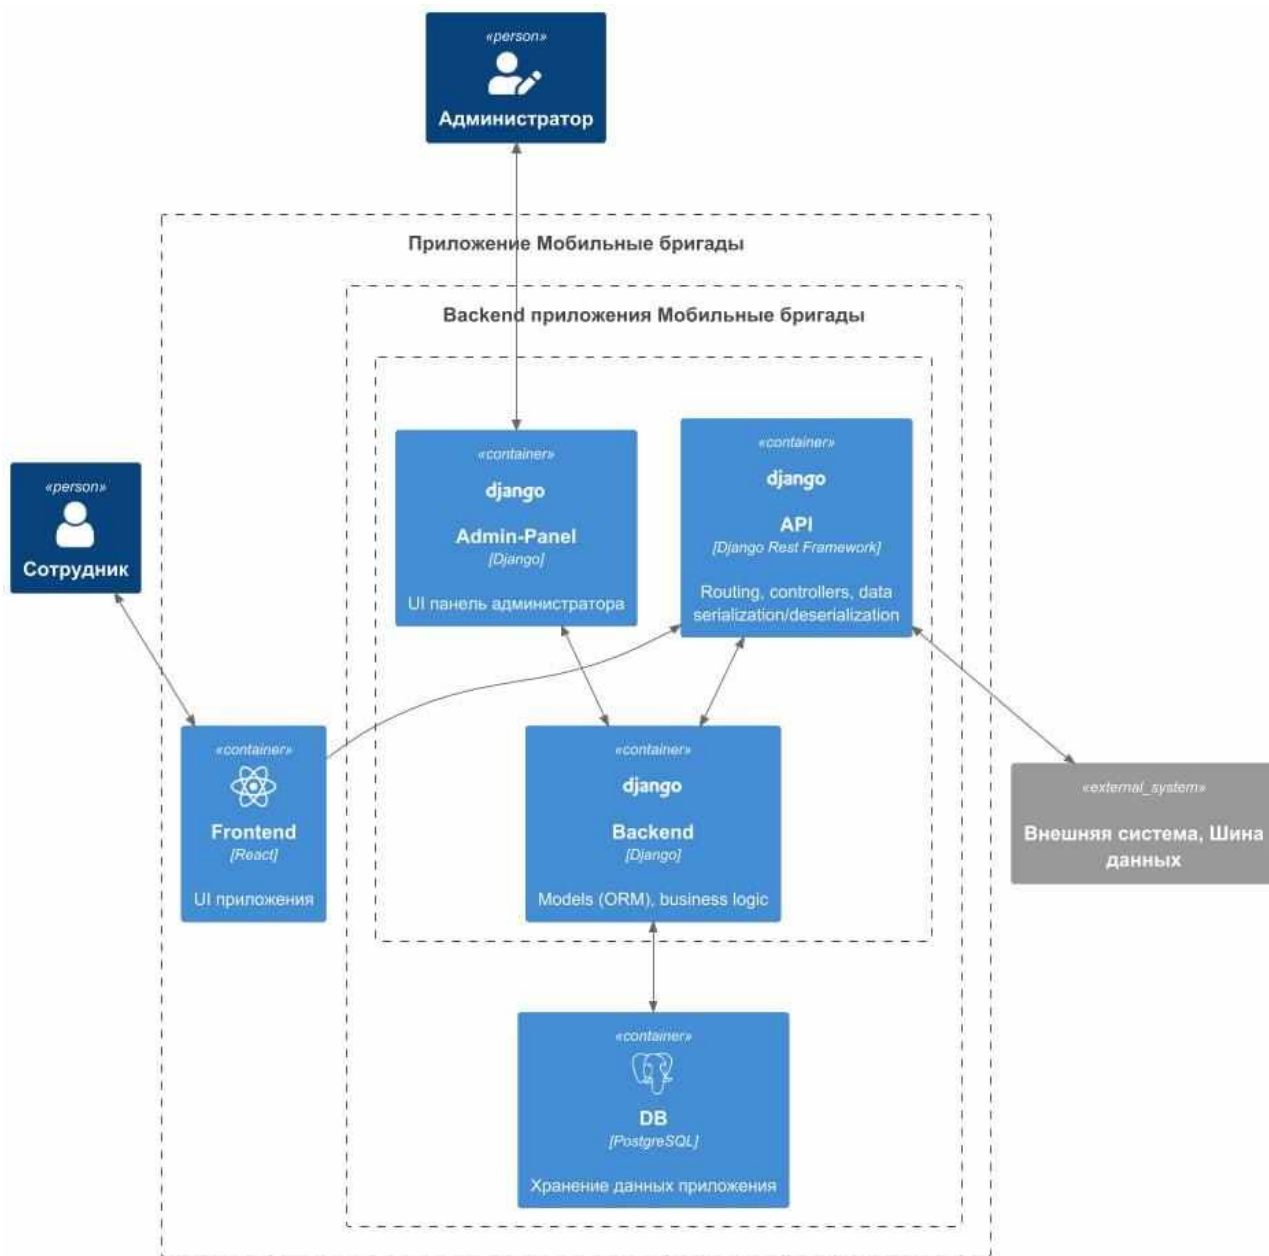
«person»
Администратор

Приложение Мобильные бригады

Backend приложения Мобильные бригады

«person»
Сотрудник

«container»
django
Admin-Panel
[Django]
UI панель администратора

«container»
django
API
[Django Rest Framework]
Routing, controllers, data serialization/deserialization

«container»
Frontend
[React]
UI приложения

«container»
django
Backend
[Django]
Models (ORM), business logic

«external_system»
Внешняя система, Шина данных

«container»
DB
[PostgreSQL]
Хранение данных приложения